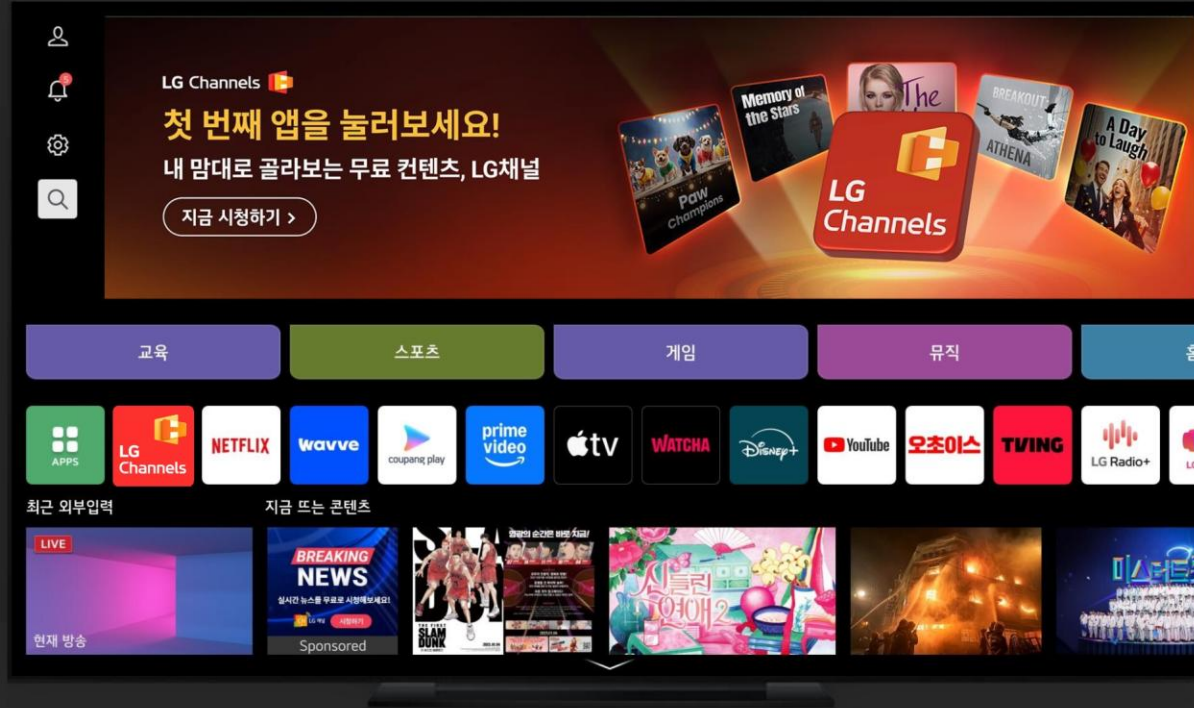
5

LG Channels
첫 번째 앱을 눌러보세요!
내 맘대로 골라보는 무료 컨텐츠, LG채널
지금 시청하기 >

Paw Champions
Memory of the Stars
The
LG Channels
BREAKOUT ATHENA
A Day to Laugh

교육
스포츠
게임
뮤직

APPS
LG Channels
NETFLIX
wavve
coupang play
prime video
tv
WATCHA
Disney+
YouTube
오초이스
TVING
LG Radio+

최근 외부입력
지금 뜨는 콘텐츠

LIVE
현재 방송

BREAKING NEWS
실시간 뉴스를 무료로 시청해보세요!
시청하기
Sponsored

THE FIRST SLAM DUNK
열광의 순간은 바로 지금!

시들린 연애2

미스터트